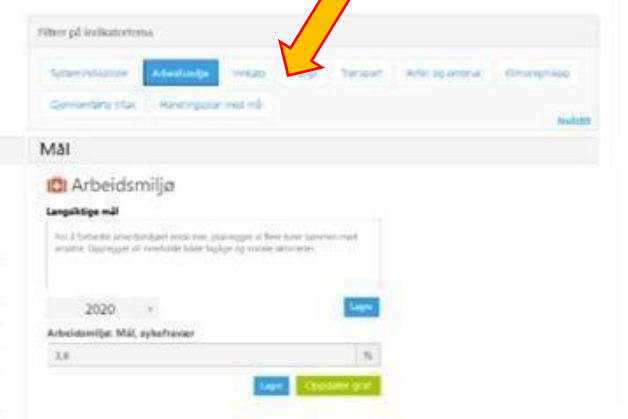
Filter på indikatorene

Systemindikator Arbeidsmiljø Innkjøp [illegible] Transport Avfall og ombruk Klimaregnskap

Gjennomførte tiltak Handlingsplan med mål

Nullstill

Mål

Arbeidsmiljø

Langsiktige mål

For å forbedre arbeidsmiljøet enda mer, planlegger vi flere turer sammen med ansatte. Oppmuntrer til ekstra både faglige og sosiale aktiviteter.

2020

Lagre

Arbeidsmiljø: Mål, sykefravær

3,8

%

Lagre Oppdater graf